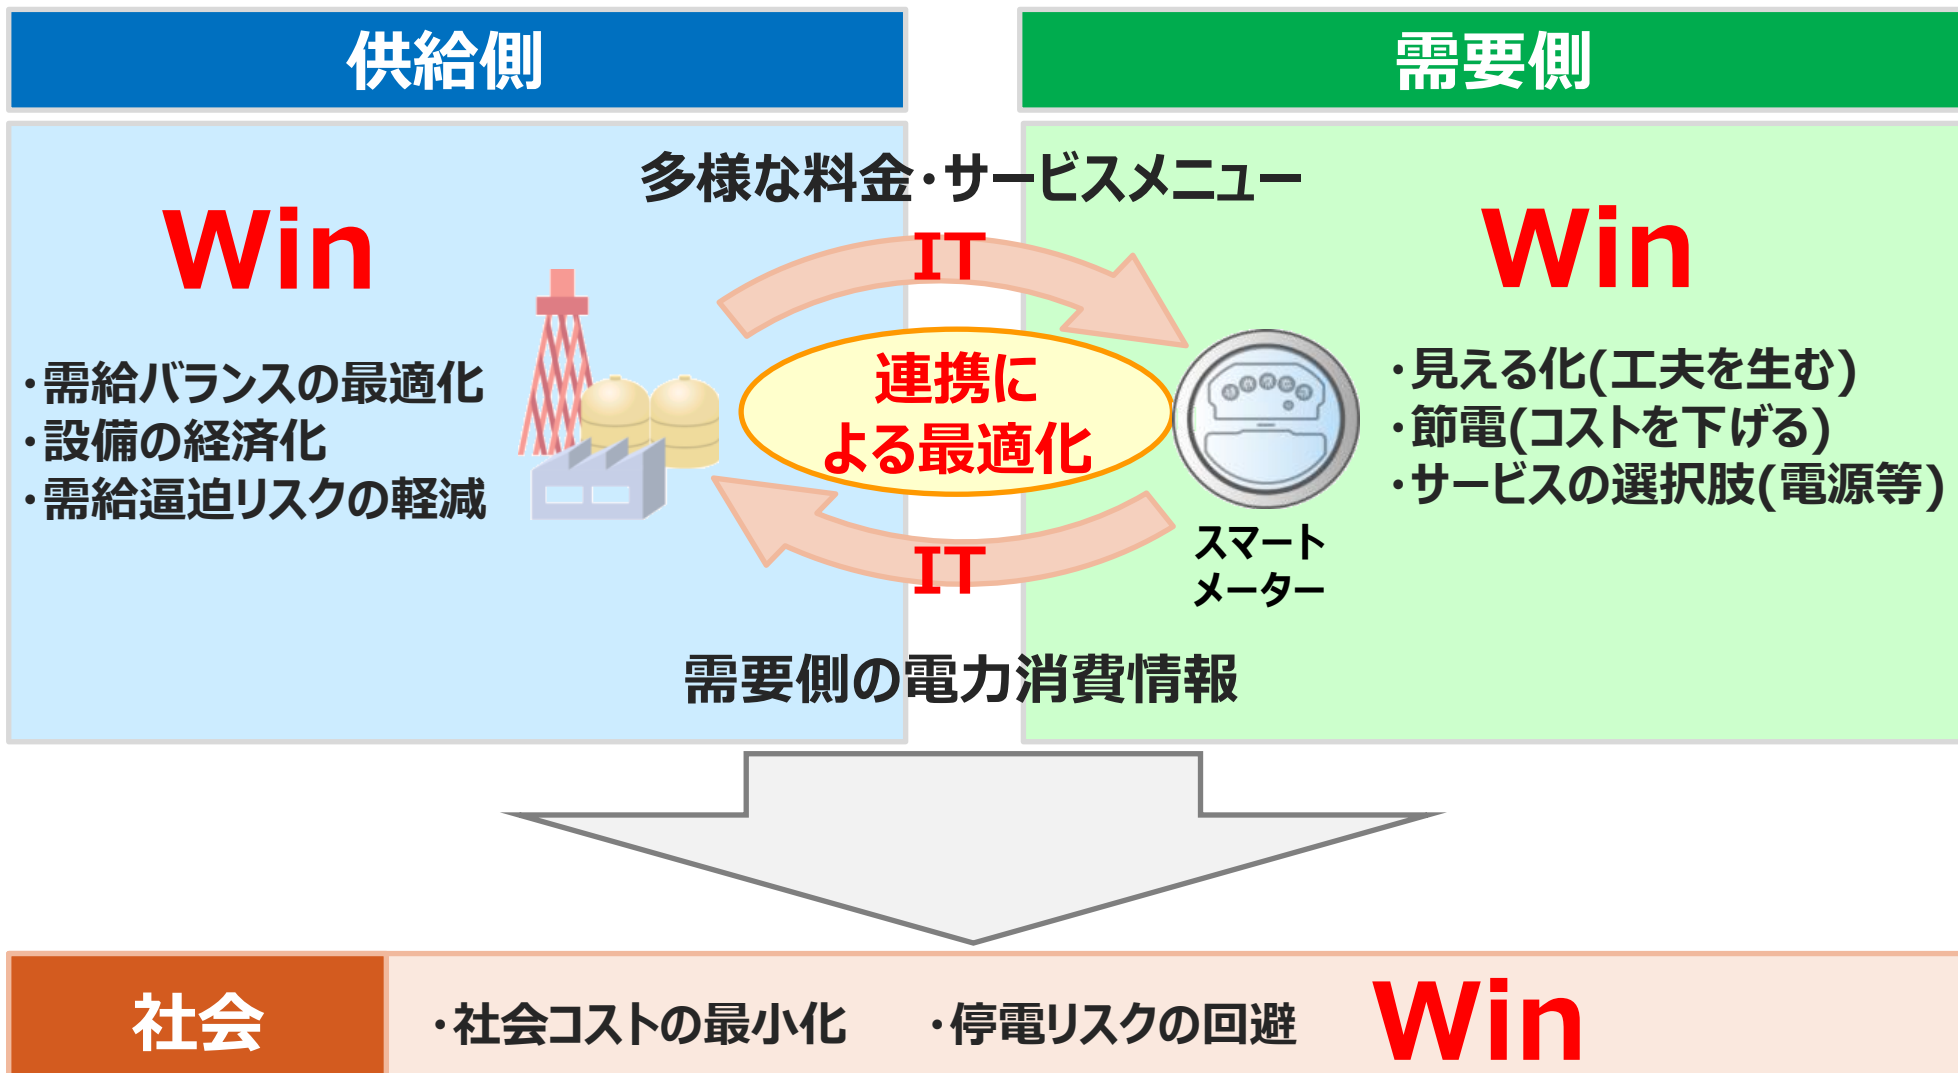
供給側

需要側

多様な料金・サービスメニュー

Win

IT

Win

・需給バランスの最適化
・設備の経済化
・需給逼迫リスクの軽減

連携による最適化

・見える化(工夫を生む)
・節電(コストを下げる)
・サービスの選択肢(電源等)

IT

スマートメーター

需要側の電力消費情報

社会

・社会コストの最小化

・停電リスクの回避

Win